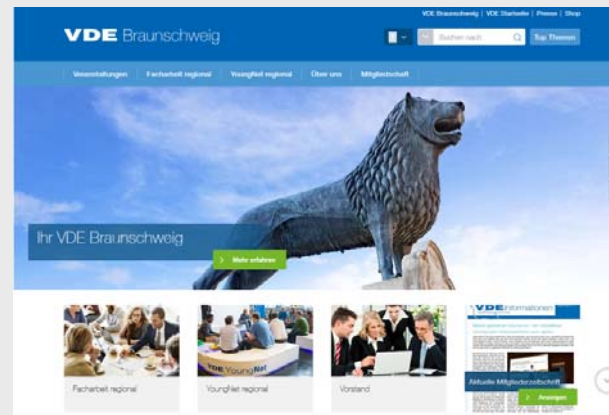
VDE Braunschweig | VDE Startseite | Presse | Shop

VDE Braunschweig

Suchen nach

Top Themen

Veranstaltungen Facharbeit regional YoungNet regional Über uns Mitgliedschaft

Ihr VDE Braunschweig

Mehr erfahren

VDE YoungNet

Facharbeit regional

YoungNet regional

Vorstand

VDE informationen

Aktuelle Mitgliederzeitschrift

Anzeigen